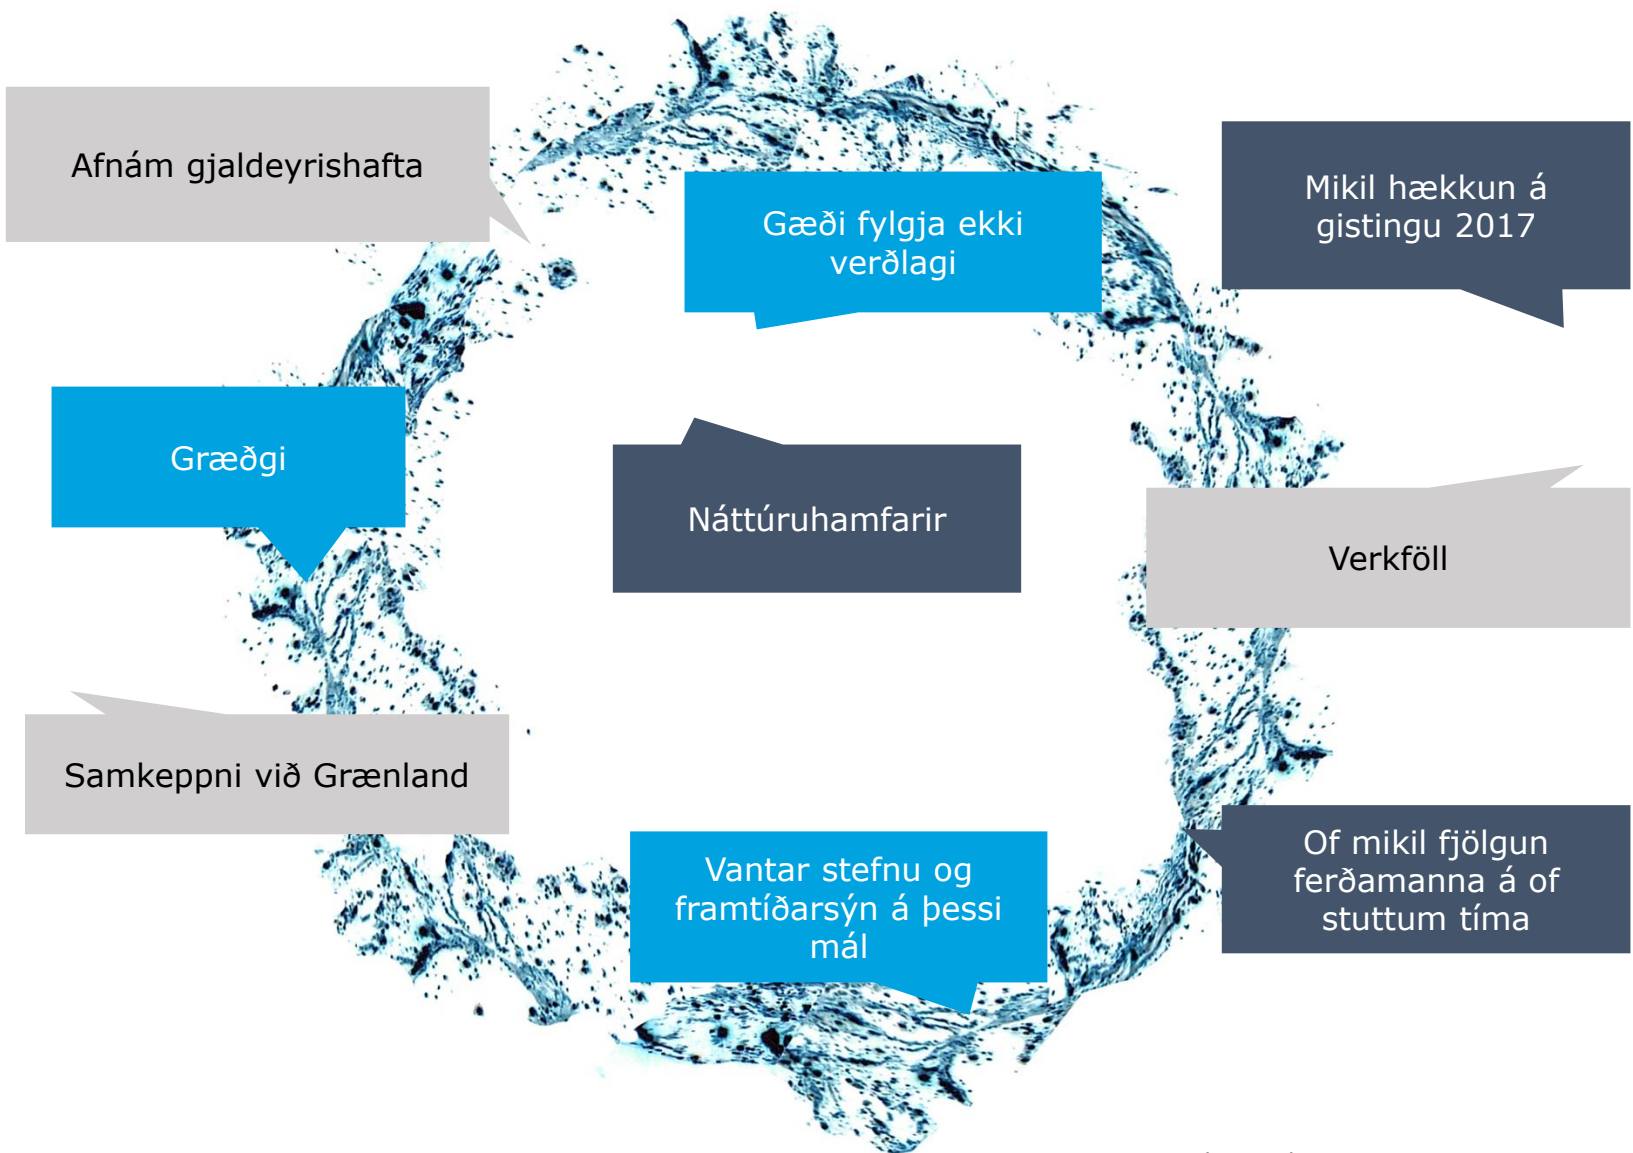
Afnám gjaldeyrishafta

Gæði fylgja ekki verðlagi

Mikil hækkun á gistingu 2017

Græðgi

Náttúruhamfarir

Verkföll

Samkeppni við Grænland

Vantar stefnu og framtíðarsýn á þessi mál

Of mikil fjölgun ferðamanna á of stuttum tíma